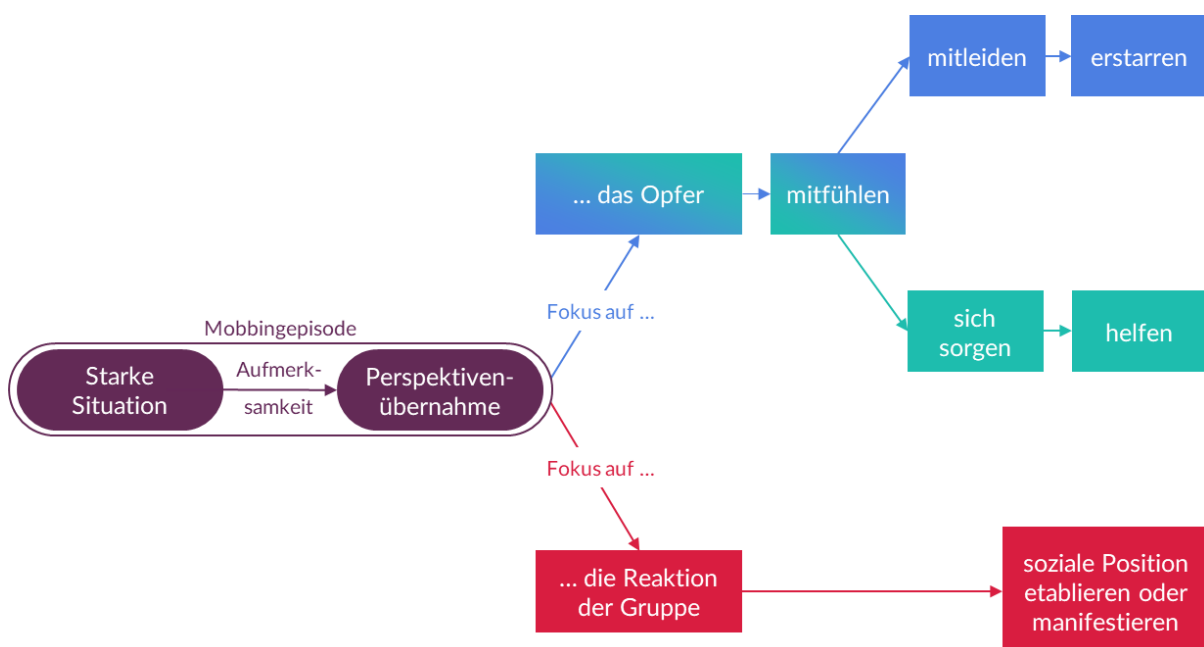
mitleiden

erstarren

... das Opfer

mitfühlen

Fokus auf ...

sich sorgen

helfen

Mobbingepisode

Starke Situation

Aufmerksamkeit

Perspektivenübernahme

Fokus auf ...

... die Reaktion der Gruppe

soziale Position etablieren oder manifestieren